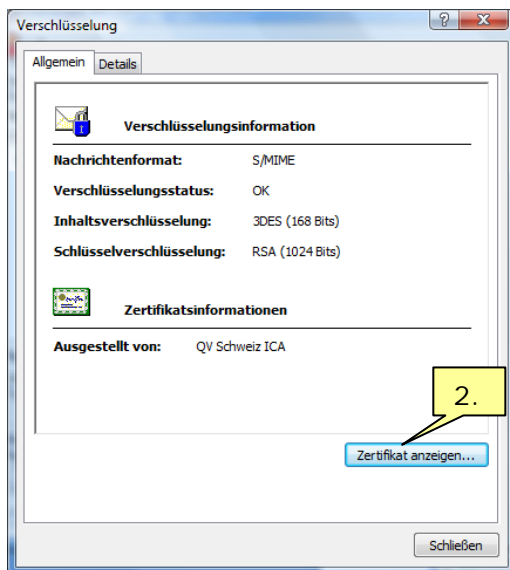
Verschlüsselung

? X

Allgemein Details

Verschlüsselungsinformation

Nachrichtenformat: S/MIME

Verschlüsselungsstatus: OK

Inhaltsverschlüsselung: 3DES (168 Bits)

Schlüsselverschlüsselung: RSA (1024 Bits)

Zertifikatsinformationen

Ausgestellt von: QV Schweiz ICA

2.

Zertifikat anzeigen...

Schließen